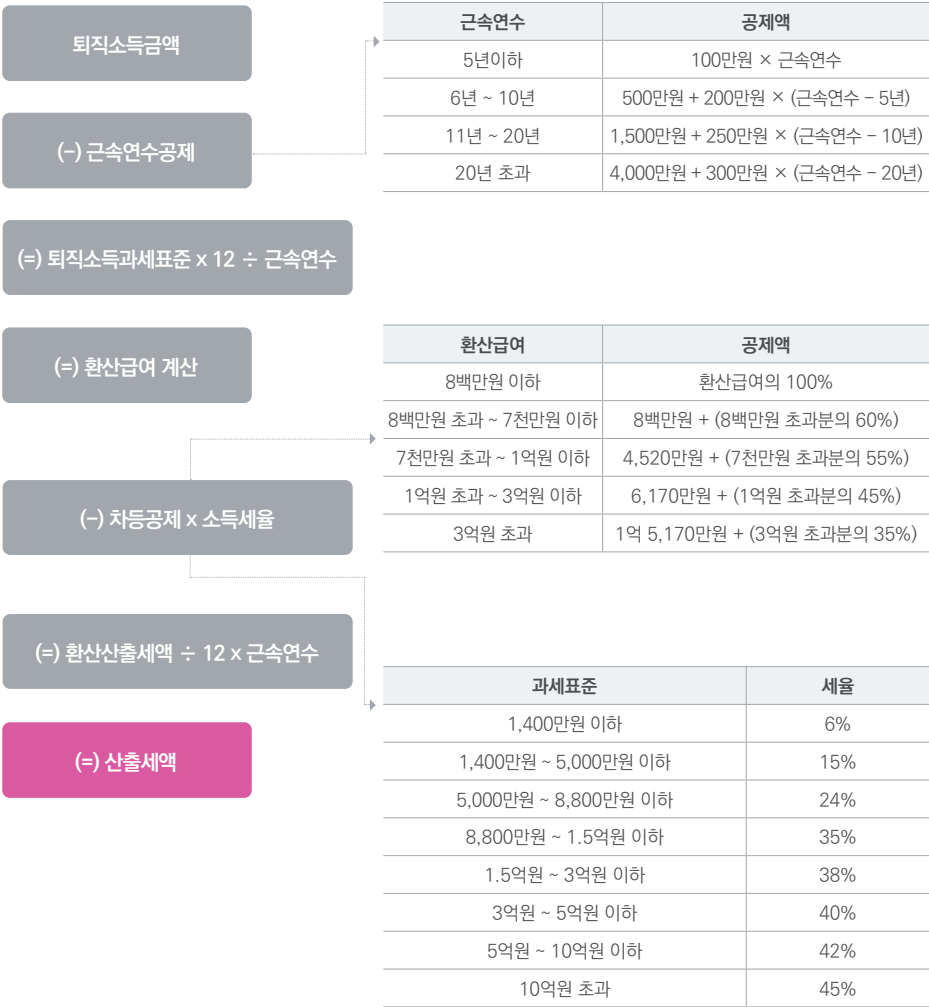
퇴직소득금액

(−) 근속연수공제

| 근속연수 | 공제액 |
|---|---|
| 5년이하 | 100만원 × 근속연수 |
| 6년 ~ 10년 | 500만원 + 200만원 × (근속연수 − 5년) |
| 11년 ~ 20년 | 1,500만원 + 250만원 × (근속연수 − 10년) |
| 20년 초과 | 4,000만원 + 300만원 × (근속연수 − 20년) |

(=) 퇴직소득과세표준 x 12 ÷ 근속연수

(=) 환산급여 계산

| 환산급여 | 공제액 |
|---|---|
| 8백만원 이하 | 환산급여의 100% |
| 8백만원 초과 ~ 7천만원 이하 | 8백만원 + (8백만원 초과분의 60%) |
| 7천만원 초과 ~ 1억원 이하 | 4,520만원 + (7천만원 초과분의 55%) |
| 1억원 초과 ~ 3억원 이하 | 6,170만원 + (1억원 초과분의 45%) |
| 3억원 초과 | 1억 5,170만원 + (3억원 초과분의 35%) |

(−) 차등공제 x 소득세율

(=) 환산산출세액 ÷ 12 x 근속연수

(=) 산출세액

| 과세표준 | 세율 |
|---|---|
| 1,400만원 이하 | 6% |
| 1,400만원 ~ 5,000만원 이하 | 15% |
| 5,000만원 ~ 8,800만원 이하 | 24% |
| 8,800만원 ~ 1.5억원 이하 | 35% |
| 1.5억원 ~ 3억원 이하 | 38% |
| 3억원 ~ 5억원 이하 | 40% |
| 5억원 ~ 10억원 이하 | 42% |
| 10억원 초과 | 45% |